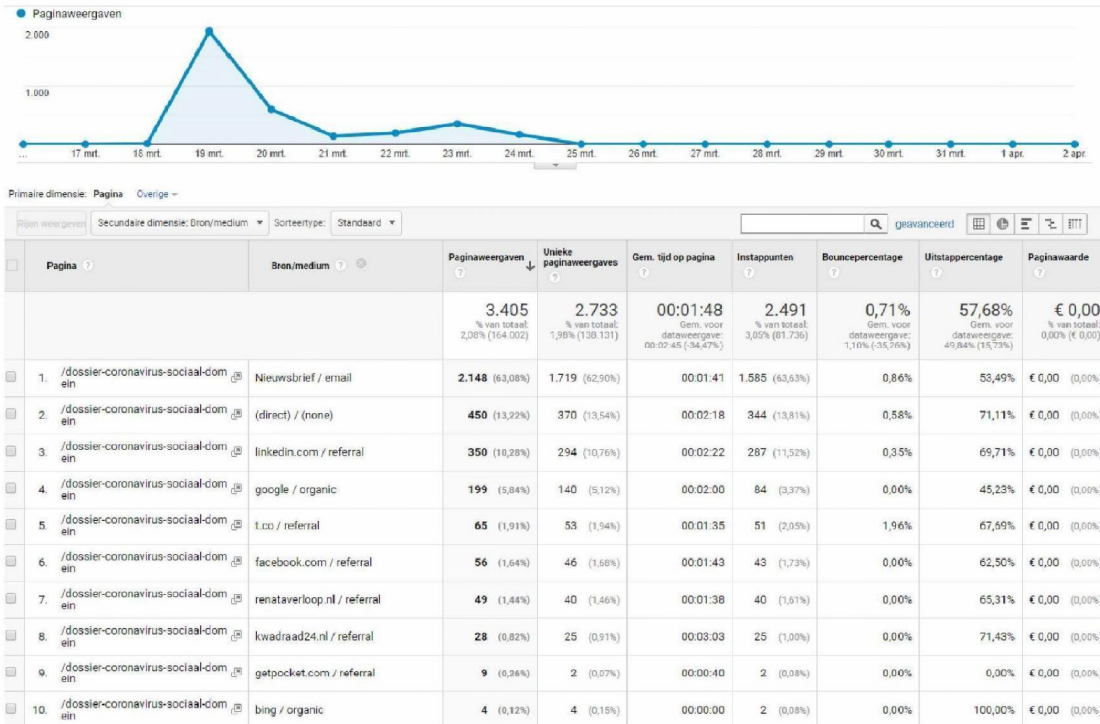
Paginaweergaven
2.000
1.000
... 17 mrt. 18 mrt. 19 mrt. 20 mrt. 21 mrt. 22 mrt. 23 mrt. 24 mrt. 25 mrt. 26 mrt. 27 mrt. 28 mrt. 29 mrt. 30 mrt. 31 mrt. 1 apr. 2 apr.

Primaire dimensie: Pagina Overige

Rijen weergeven Secundaire dimensie: Bron/medium Sorteertype: Standaard geavanceerd

| | Pagina | Bron/medium | Paginaweergaven | Unieke paginaweergaves | Gem. tijd op pagina | Instappunten | Bouncepercentage | Uitstappercentage | Paginawaarde |
|---|---|---|---|---|---|---|---|---|---|
| | | | 3.405 % van totaal: 2,08% (164.002) | 2.733 % van totaal: 1,98% (138.131) | 00:01:48 Gem. voor dataweergave: 00:02:45 (-34,47%) | 2.491 % van totaal: 3,05% (81.736) | 0,71% Gem. voor dataweergave: 1,10% (-35,26%) | 57,68% Gem. voor dataweergave: 49,84% (15,73%) | € 0,00 % van totaal: 0,00% (€ 0,00) |
| 1. | /dossier-coronavirus-sociaal-domein | Nieuwsbrief / email | 2.148 (63,08%) | 1.719 (62,90%) | 00:01:41 | 1.585 (63,63%) | 0,86% | 53,49% | € 0,00 (0,00% |
| 2. | /dossier-coronavirus-sociaal-domein | (direct) / (none) | 450 (13,22%) | 370 (13,54%) | 00:02:18 | 344 (13,81%) | 0,58% | 71,11% | € 0,00 (0,00% |
| 3. | /dossier-coronavirus-sociaal-domein | linkedin.com / referral | 350 (10,28%) | 294 (10,76%) | 00:02:22 | 287 (11,52%) | 0,35% | 69,71% | € 0,00 (0,00% |
| 4. | /dossier-coronavirus-sociaal-domein | google / organic | 199 (5,84%) | 140 (5,12%) | 00:02:00 | 84 (3,37%) | 0,00% | 45,23% | € 0,00 (0,00% |
| 5. | /dossier-coronavirus-sociaal-domein | t.co / referral | 65 (1,91%) | 53 (1,94%) | 00:01:35 | 51 (2,05%) | 1,96% | 67,69% | € 0,00 (0,00% |
| 6. | /dossier-coronavirus-sociaal-domein | facebook.com / referral | 56 (1,64%) | 46 (1,68%) | 00:01:43 | 43 (1,73%) | 0,00% | 62,50% | € 0,00 (0,00% |
| 7. | /dossier-coronavirus-sociaal-domein | renataverloop.nl / referral | 49 (1,44%) | 40 (1,46%) | 00:01:38 | 40 (1,61%) | 0,00% | 65,31% | € 0,00 (0,00% |
| 8. | /dossier-coronavirus-sociaal-domein | kwadraad24.nl / referral | 28 (0,82%) | 25 (0,91%) | 00:03:03 | 25 (1,00%) | 0,00% | 71,43% | € 0,00 (0,00% |
| 9. | /dossier-coronavirus-sociaal-domein | getpocket.com / referral | 9 (0,26%) | 2 (0,07%) | 00:00:40 | 2 (0,08%) | 0,00% | 0,00% | € 0,00 (0,00% |
| 10. | /dossier-coronavirus-sociaal-domein | bing / organic | 4 (0,12%) | 4 (0,15%) | 00:00:00 | 2 (0,08%) | 0,00% | 100,00% | € 0,00 (0,00% |